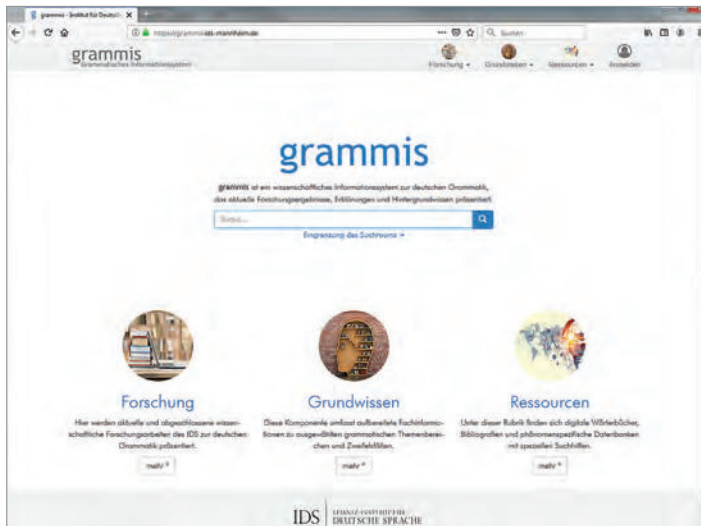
grammis - Institut für Deutsch... ✕

https://grammis.ids-mannheim.de

Suchen

grammis
Grammatisches Informationssystem

Forschung ▾ Grundwissen ▾ Ressourcen ▾ Anmelden

grammis

grammis ist ein wissenschaftliches Informationssystem zur deutschen Grammatik, das aktuelle Forschungsergebnisse, Erklärungen und Hintergrundwissen präsentiert.

Suche...

Eingrenzung des Suchraums +

Forschung

Hier werden aktuelle und abgeschlossene wissenschaftliche Forschungsarbeiten des IDS zur deutschen Grammatik präsentiert.

mehr »

Grundwissen

Diese Komponente umfasst aufbereitete Fachinformationen zu ausgewählten grammatischen Themenbereichen und Zweifelsfällen.

mehr »

Ressourcen

Unter dieser Rubrik finden sich digitale Wörterbücher, Bibliografien und phänomenspezifische Datenbanken mit speziellen Suchhilfen.

mehr »

IDS | LEIBNIZ-INSTITUT FÜR DEUTSCHE SPRACHE